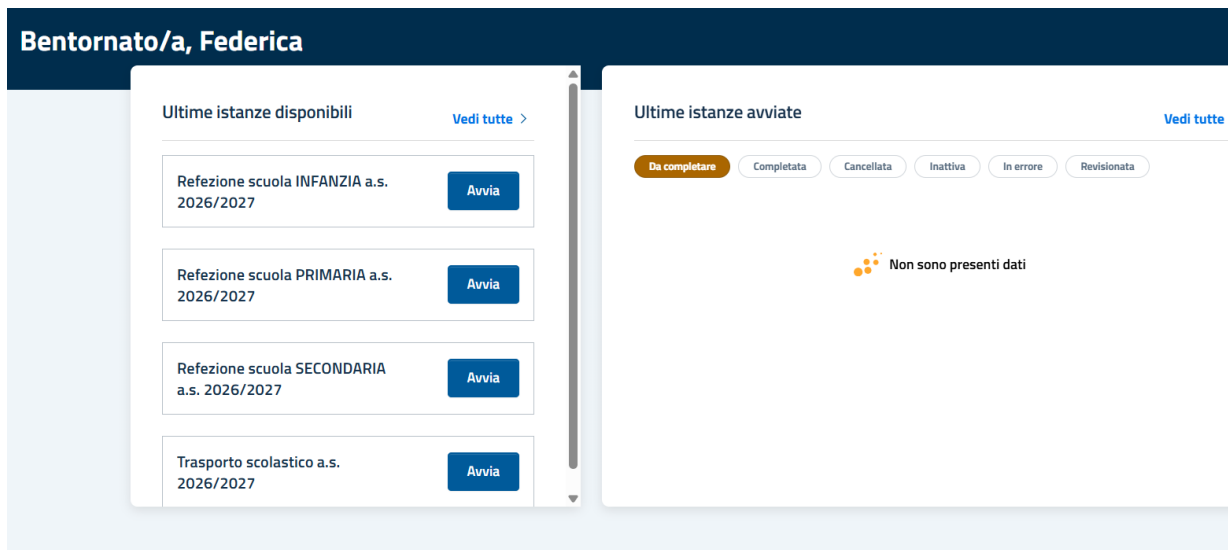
Bentornato/a, Federica

Ultime istanze disponibili

Vedi tutte >

Refezione scuola INFANZIA a.s. 2026/2027

Avvia

Refezione scuola PRIMARIA a.s. 2026/2027

Avvia

Refezione scuola SECONDARIA a.s. 2026/2027

Avvia

Trasporto scolastico a.s. 2026/2027

Avvia

Ultime istanze avviate

Vedi tutte

Da completare

Completata

Cancellata

Inattiva

In errore

Revisionata

Non sono presenti dati